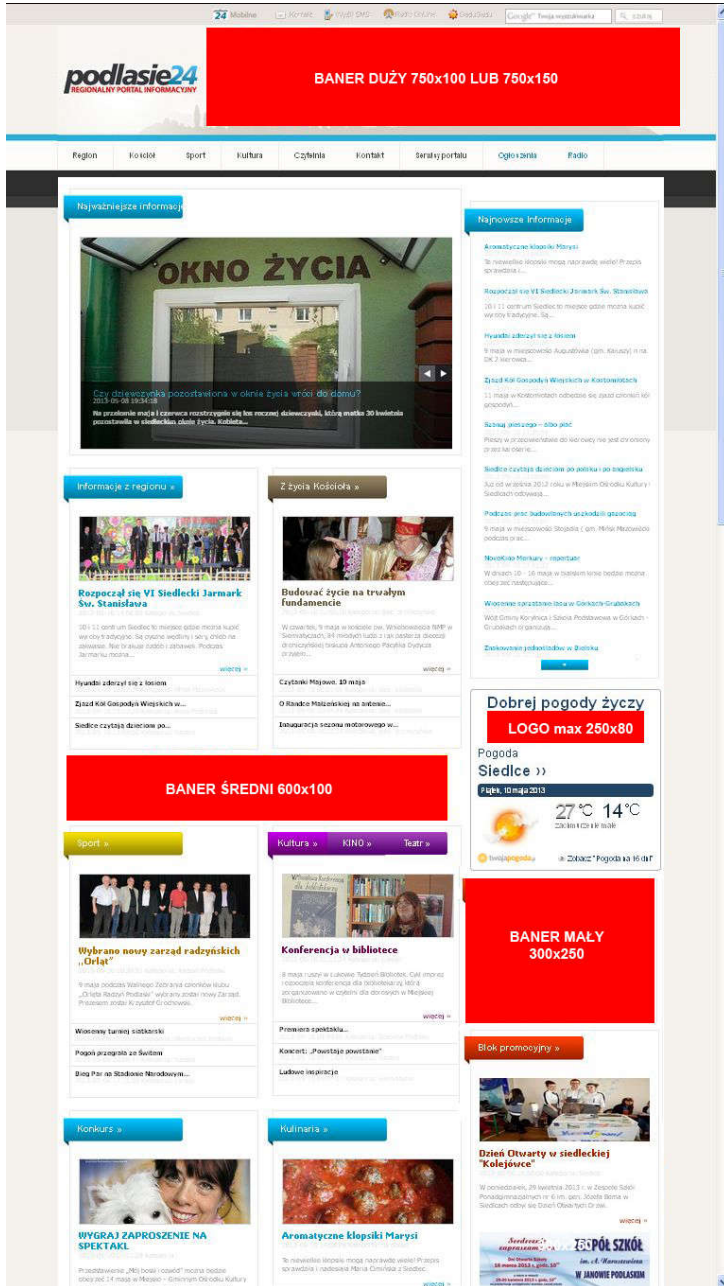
24 Mobilne Kontakt Wyślij SMS Radio Online Ogłoszenia Google Twoja wyszukiwarka SZUKAJ

podlasie24 REGIONALNY PORTAL INFORMACYJNY

BANER DUŻY 750x100 LUB 750x150

Region Kościół Sport Kultura Czytelnia Kontakt Serwisy portalu Ogłoszenia Radio

Najważniejsze informacje

OKNO ŻYCIA

Czy dziewczynka pozostawiona w oknie życia wróci do domu?
2013-05-08 19:34:18
Na przełomie maja i czerwca rozstrzygnie się los rocznej dziewczynki, którą matka 30 kwietnia pozostawiła w siedleckim oknie życia. Kobieta...

Najnowsze informacje

Aromatyczne klopsiki Marysi
Te niewielkie klopsiki mogą naprawdę wiele! Przepis sprawdzony i...

Rozpoczął się VI Siedlecki Jarmark Św. Stanisława
10 i 11 centrum Siedlec to miejsce gdzie można kupić wyroby tradycyjne. Są...

Hyundai zderzył się z łosiem
9 maja w miejscowości Augustówka (gm. Korczew) na DK 2 kierowca...

Zjazd Kół Gospodyń Wiejskich w Kornicy
11 maja w Kornicy odbędzie się zjazd członkiń kół gospodyń...

Szewc jeszcze ... albo pięć
Piesi w przyszłości nie wiedzą, czy nie jest zbyt przez ten...

Siedlce czytają dzieciom po polsku i po angielsku
Już od września 2012 roku w Miejskim Ośrodku Kultury i Siedlecach odbywają...

Podczas prac budowlanych uszkodzili gazociąg
9 maja w miejscowości Stojadła ( gm. Mińsk Mazowiecki podczas prac...

Nowotwór Markury - reportaże
W dniach 10 - 16 maja w bieżącym tercie będzie można obejrzeć następujące...

Wiosenne sprzątanie lasu w Górkach-Grubakach
Wójt Gminy Korytnica i Szkoła Podstawowa w Górkach-Grubakach organizują...

Zaskoczenie jednostkowe w Dolinka

Informacje z regionu »

Rozpoczął się VI Siedlecki Jarmark Św. Stanisława
10 i 11 centrum Siedlec to miejsce gdzie można kupić wyroby tradycyjne. Są chyba wędliny i sery, chleb na zakwasie. Nie brakuje zabaw i zabawek. Podczas Jarmarku można...
więcej »
Hyundai zderzył się z łosiem
Zjazd Kół Gospodyń Wiejskich w...
Siedlce czytają dzieciom po...

Z życia Kościoła »

Budować życie na trwałym fundamencie
W czwartek, 9 maja w kościele św. Wniebowzięcia NMP w Siemiatyczach, 84 młodych ludzi z rąk pasterza diecezji drohiczyńskiej biskupa Antoniego Pacyfika Dydycza przyjęło...
więcej »
Czytanki Majowe. 10 maja
O Randce Małżeńskiej na antenie...
Inauguracja sezonu motorowego w...

Dobrej pogody życzy
LOGO max 250x80
Pogoda
Siedlce ››
Piątek, 10 maja 2013
27°C 14°C
Zachmurzenie małe
twojapogoda
» Zobacz "Pogoda na 16 dni"

BANER ŚREDNI 600x100

Sport »

Wybrano nowy zarząd radzyńskich „Orląt"
9 maja podczas Walnego Zebrania członków klubu „Orlęta Radzyń Podlaski" wybrany został nowy Zarząd. Prezesem został Krzysztof Grochowski...
więcej »
Wiosenny turniej siatkarski
Pogoń przegrała ze Świtem
Bieg Par na Stadionie Narodowym...

Kultura » KINO » Teatr »

Konferencja w bibliotece
8 maja ruszył w Łukowie Tydzień Bibliotek. Cykl imprez i spotkań rozpoczęła konferencja dla bibliotekarzy, którą zorganizowano w czytelni dla dorosłych w Miejskiej Bibliotece...
więcej »
Premiera spektaklu...
Koncert: „Powstając powstanie"
Ludowe inspiracje

BANER MAŁY 300x250

Blok promocyjny »

Dzień Otwarty w siedleckiej „Kolejówce"
W poniedziałek, 29 kwietnia 2013 r. w Zespole Szkół Ponadgimnazjalnych nr 6 im. gen. Józefa Bema w Siedlcach odbył się Dzień Otwarty Drzwi.
więcej »

ZESPÓŁ SZKÓŁ im. A. Naruszewicza W JANOWIE PODLASKIM

Konkurs »

WYGRAJ ZAPROSZENIE NA SPEKTAKL
Przedstawienie „Mój boski i zawód" można będzie obejrzeć 14 maja w Miejsko - Gminnym Ośrodku Kultury

Kulinaria »

Aromatyczne klopsiki Marysi
Te niewielkie klopsiki mogą naprawdę wiele! Przepis sprawdzony i nadesłany Maria Cimińska z Siedlec.
więcej »